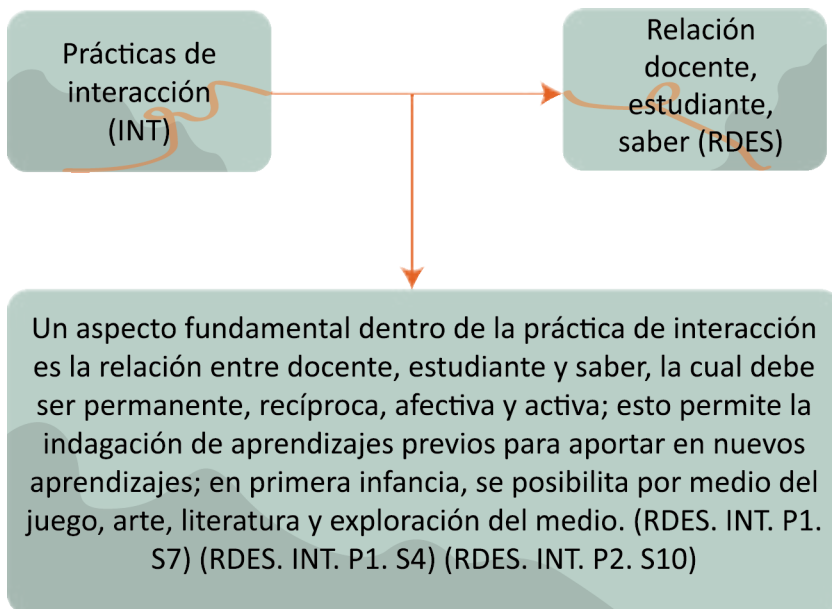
Prácticas de interacción (INT)

Relación docente, estudiante, saber (RDES)

Un aspecto fundamental dentro de la práctica de interacción es la relación entre docente, estudiante y saber, la cual debe ser permanente, recíproca, afectiva y activa; esto permite la indagación de aprendizajes previos para aportar en nuevos aprendizajes; en primera infancia, se posibilita por medio del juego, arte, literatura y exploración del medio. (RDES. INT. P1. S7) (RDES. INT. P1. S4) (RDES. INT. P2. S10)